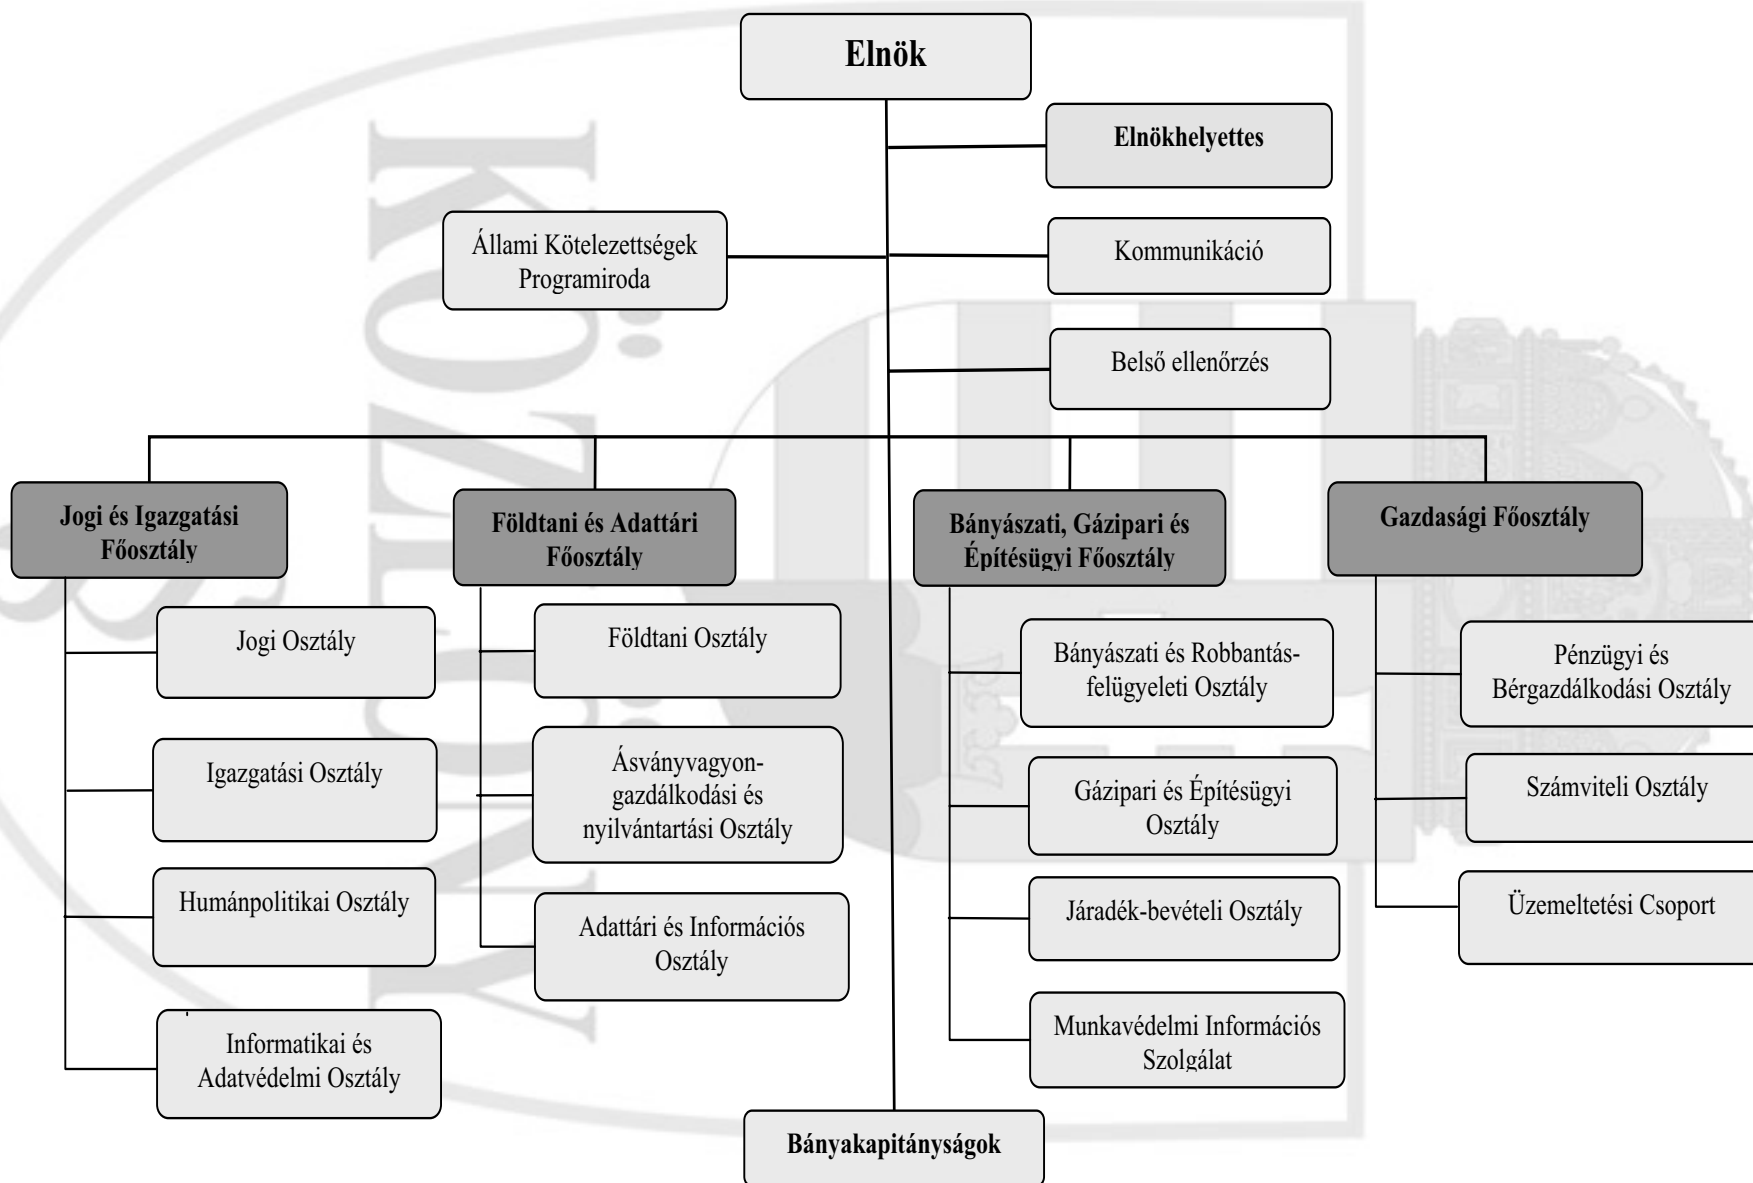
Elnök

Elnökhelyettes

Állami Kötelezettségek Programiroda

Kommunikáció

Belső ellenőrzés

Jogi és Igazgatási Főosztály

Jogi Osztály

Igazgatási Osztály

Humánpolitikai Osztály

Informatikai és Adatvédelmi Osztály

Földtani és Adattári Főosztály

Földtani Osztály

Ásványvagyongazdálkodási és nyilvántartási Osztály

Adattári és Információs Osztály

Bányászati, Gázipari és Építésügyi Főosztály

Bányászati és Robbantásfelügyeleti Osztály

Gázipari és Építésügyi Osztály

Járadék-bevételi Osztály

Munkavédelmi Információs Szolgálat

Gazdasági Főosztály

Pénzügyi és Bérgazdálkodási Osztály

Számviteli Osztály

Üzemeltetési Csoport

Bányakapitányságok